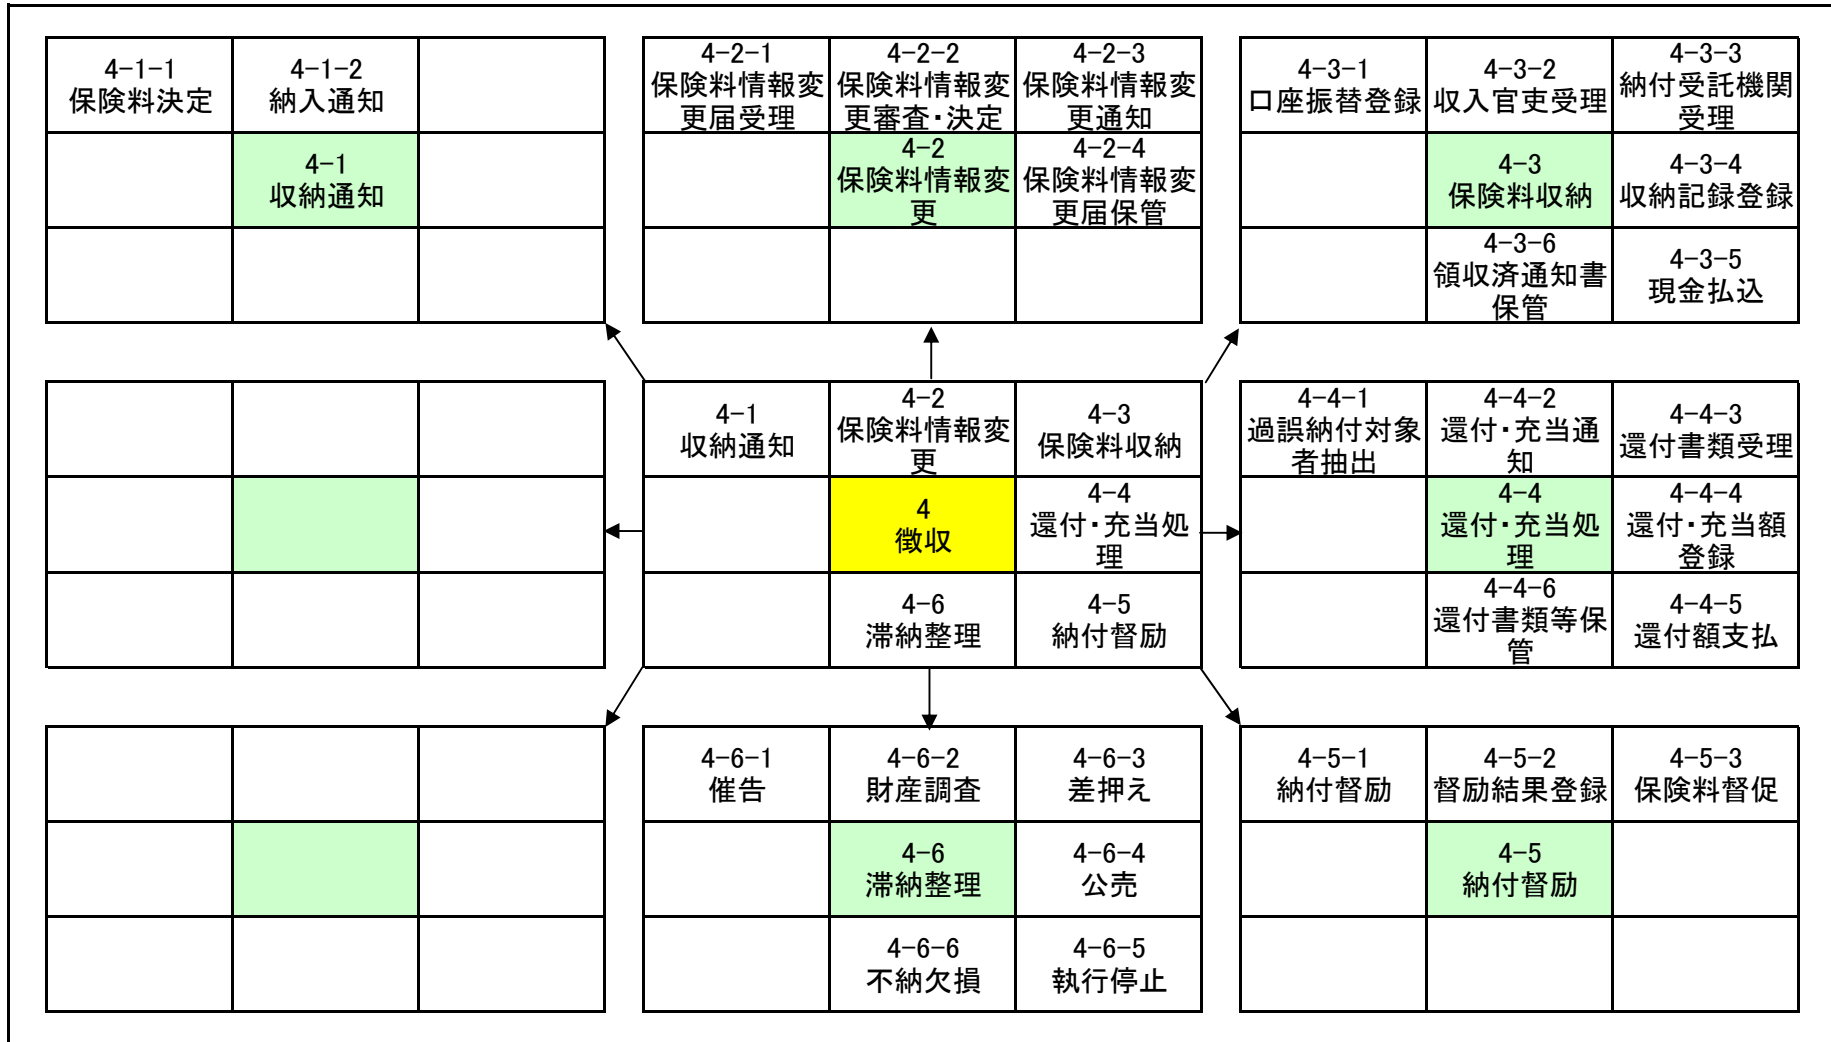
| 4-1-1 保険料決定 | 4-1-2 納入通知 | |
|---|---|---|
| | 4-1 収納通知 | |
| | | |

| 4-2-1 保険料情報変更届受理 | 4-2-2 保険料情報変更審査・決定 | 4-2-3 保険料情報変更通知 |
|---|---|---|
| | 4-2 保険料情報変更 | 4-2-4 保険料情報変更届保管 |
| | | |

| 4-3-1 口座振替登録 | 4-3-2 収入官吏受理 | 4-3-3 納付受託機関受理 |
|---|---|---|
| | 4-3 保険料収納 | 4-3-4 収納記録登録 |
| | 4-3-6 領収済通知書保管 | 4-3-5 現金払込 |

| | | |
|---|---|---|
| | | |
| | | |

| 4-1 収納通知 | 4-2 保険料情報変更 | 4-3 保険料収納 |
|---|---|---|
| | 4 徴収 | 4-4 還付・充当処理 |
| | 4-6 滞納整理 | 4-5 納付督励 |

| 4-4-1 過誤納付対象者抽出 | 4-4-2 還付・充当通知 | 4-4-3 還付書類受理 |
|---|---|---|
| | 4-4 還付・充当処理 | 4-4-4 還付・充当額登録 |
| | 4-4-6 還付書類等保管 | 4-4-5 還付額支払 |

| | | |
|---|---|---|
| | | |
| | | |

| 4-6-1 催告 | 4-6-2 財産調査 | 4-6-3 差押え |
|---|---|---|
| | 4-6 滞納整理 | 4-6-4 公売 |
| | 4-6-6 不納欠損 | 4-6-5 執行停止 |

| 4-5-1 納付督励 | 4-5-2 督励結果登録 | 4-5-3 保険料督促 |
|---|---|---|
| | 4-5 納付督励 | |
| | | |